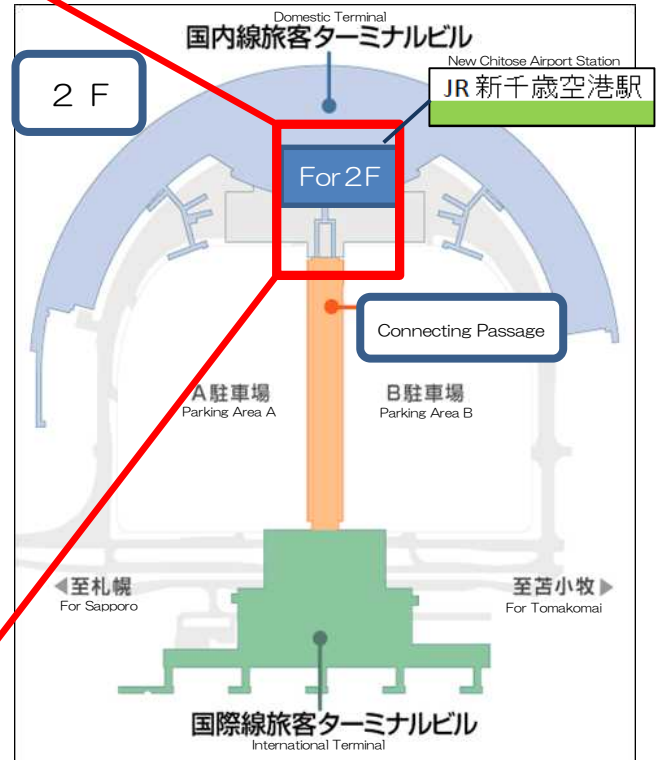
Domestic Terminal
国内線旅客ターミナルビル

２ Ｆ

New Chitose Airport Station
JR 新千歳空港駅

For 2F

Connecting Passage

A 駐車場
Parking Area A

B 駐車場
Parking Area B

◀至札幌
For Sapporo

至苫小牧▶
For Tomakomai

国際線旅客ターミナルビル
International Terminal